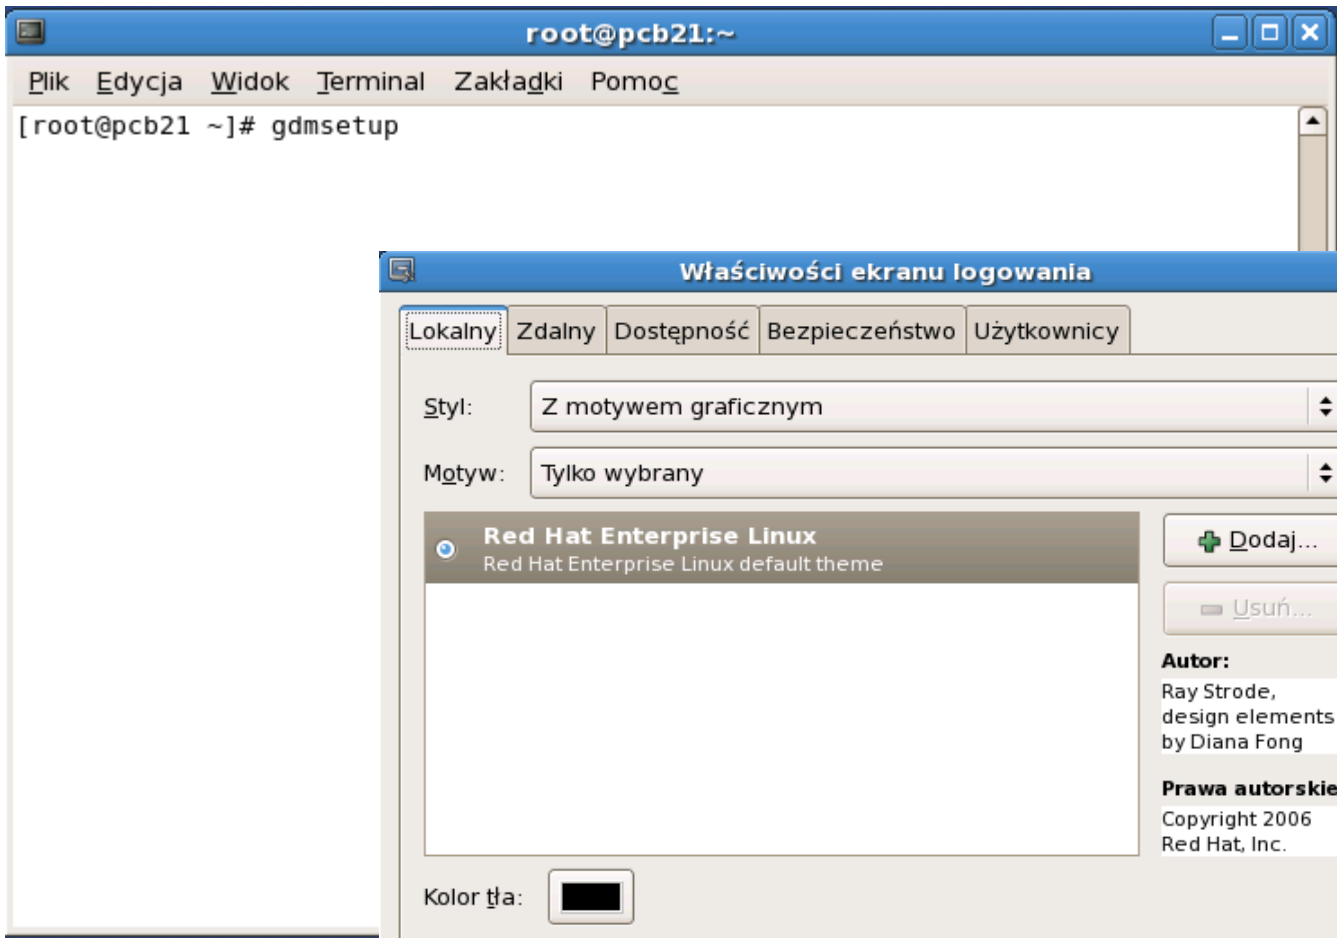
root@pcb21:~

Plik Edycja Widok Terminal Zakładki Pomoc

[root@pcb21 ~]# gdmsetup

Właściwości ekranu logowania

Lokalny | Zdalny | Dostępność | Bezpieczeństwo | Użytkownicy

Styl: Z motywem graficznym

Motyw: Tylko wybrany

Red Hat Enterprise Linux
Red Hat Enterprise Linux default theme

Dodaj...

Usuń...

Autor:
Ray Strode, design elements by Diana Fong

Prawa autorskie
Copyright 2006 Red Hat, Inc.

Kolor tła: